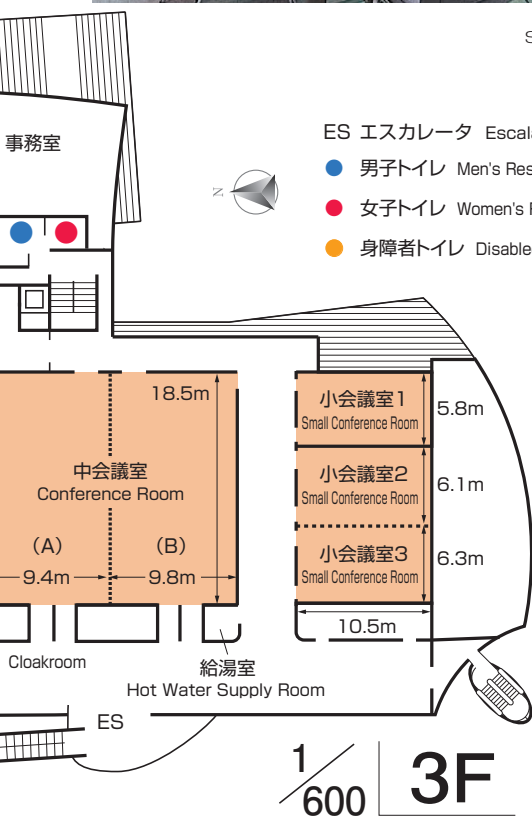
S

事務室

ES エスカレータ Escal

N

男子トイレ Men's Res

女子トイレ Women's

身障者トイレ Disable

18.5m

中会議室
Conference Room

(A)

(B)

9.4m

9.8m

小会議室1
Small Conference Room

5.8m

小会議室2
Small Conference Room

6.1m

小会議室3
Small Conference Room

6.3m

10.5m

Cloakroom

給湯室
Hot Water Supply Room

ES

$\frac{1}{600}$

3F